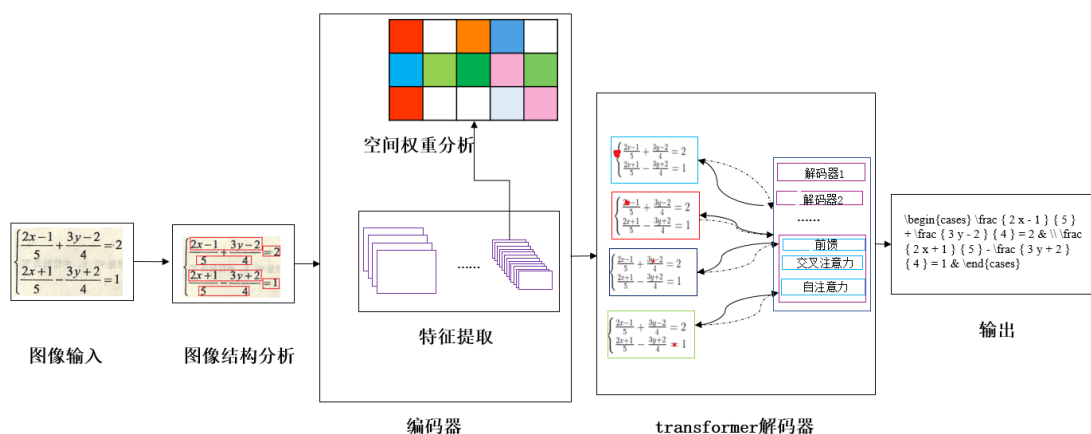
$\begin{cases} \frac{2x-1}{5}+\frac{3y-2}{4}=2 \\ \frac{2x+1}{5}-\frac{3y+2}{4}=1 \end{cases}$

图像输入

$\begin{cases} \frac{2x-1}{5}+\frac{3y-2}{4}=2 \\ \frac{2x+1}{5}-\frac{3y+2}{4}=1 \end{cases}$

图像结构分析

空间权重分析

......

特征提取

编码器

$\begin{cases} \frac{2x-1}{5}+\frac{3y-2}{4}=2 \\ \frac{2x+1}{5}-\frac{3y+2}{4}=1 \end{cases}$

$\begin{cases} \frac{2x-1}{5}+\frac{3y-2}{4}=2 \\ \frac{2x+1}{5}-\frac{3y+2}{4}=1 \end{cases}$

$\begin{cases} \frac{2x-1}{5}+\frac{3y-2}{4}=2 \\ \frac{2x+1}{5}-\frac{3y+2}{4}=1 \end{cases}$

$\begin{cases} \frac{2x-1}{5}+\frac{3y-2}{4}=2 \\ \frac{2x+1}{5}-\frac{3y+2}{4}=1 \end{cases}$

解码器1

解码器2

......

前馈

交叉注意力

自注意力

transformer解码器

\begin{cases} \frac { 2 x - 1 } { 5 } + \frac { 3 y - 2 } { 4 } = 2 & \\ \frac { 2 x + 1 } { 5 } - \frac { 3 y + 2 } { 4 } = 1 & \end{cases}

输出